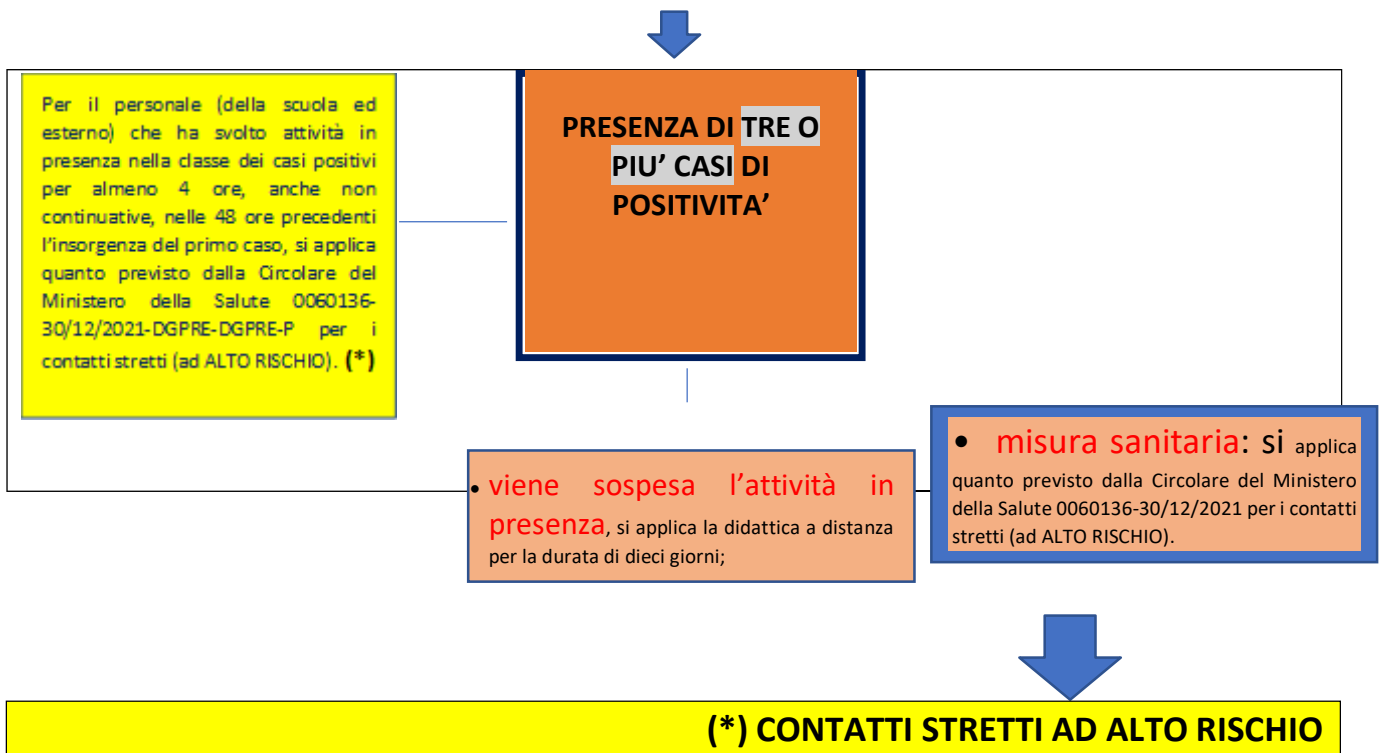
Per il personale (della scuola ed esterno) che ha svolto attività in presenza nella classe dei casi positivi per almeno 4 ore, anche non continuative, nelle 48 ore precedenti l'insorgenza del primo caso, si applica quanto previsto dalla Circolare del Ministero della Salute 0060136-30/12/2021-DGPRE-DGPRE-P per i contatti stretti (ad ALTO RISCHIO). (*)

PRESENZA DI TRE O PIU' CASI DI POSITIVITA'

• misura sanitaria: si applica quanto previsto dalla Circolare del Ministero della Salute 0060136-30/12/2021 per i contatti stretti (ad ALTO RISCHIO).

• viene sospesa l'attività in presenza, si applica la didattica a distanza per la durata di dieci giorni;

(*) CONTATTI STRETTI AD ALTO RISCHIO